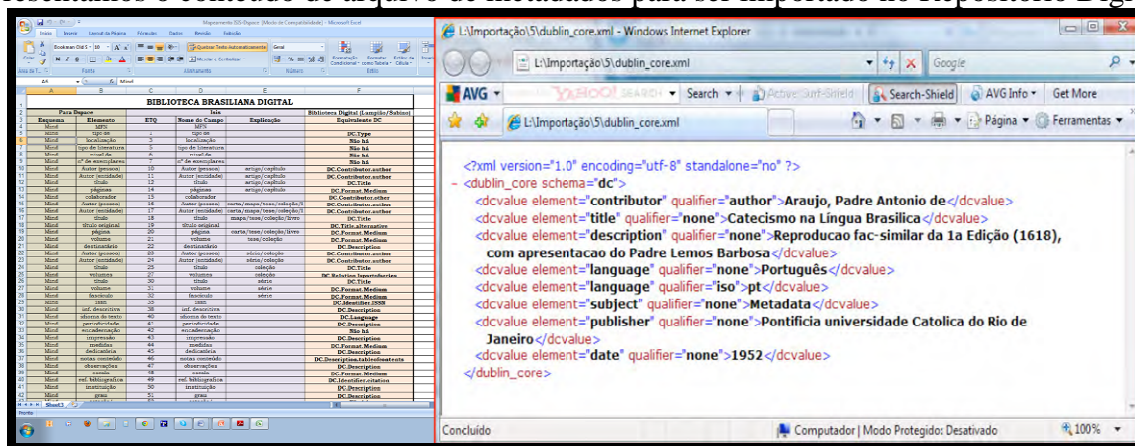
resentamos o conteúdo do arquivo de metadados para ser importado no Repositório Digi

Mapeamento DSS-Dspace [Modo de Compatibilidade] - Microsoft Excel

Início Inserir Layout da Página Fórmulas Dados Revisão Exibição

BIBLIOTECA BRASILIANA DIGITAL

| Para Dspace | | | Isis | | Biblioteca Digital (Lampião/Sabius) |
|---|---|---|---|---|---|
| Esquema | Elemento | ETQ | Nome do Campo | Explicação | Equivalente DC |
| Mfnd | MFN | | MFN | | |
| Mfnd | tipo de | 1 | tipo de | | DC.Type |
| Mfnd | localização | 3 | localização | | Não há |
| Mfnd | tipo de literatura | 5 | tipo de literatura | | Não há |
| Mfnd | nº de exemplares | 7 | nº de exemplares | | Não há |
| Mfnd | Autor (pessoa) | 10 | Autor (pessoa) | artigo/capítulo | DC.Contributor.author |
| Mfnd | Autor (entidade) | 11 | Autor (entidade) | artigo/capítulo | DC.Contributor.author |
| Mfnd | título | 12 | título | artigo/capítulo | DC.Title |
| Mfnd | páginas | 14 | páginas | artigo/capítulo | DC.Format.Medium |
| Mfnd | colaborador | 15 | colaborador | | DC.Contributor.other |
| Mfnd | Autor (pessoa) | 16 | Autor (pessoa) | carta/mapa/tese/coleção/li | DC.Contributor.author |
| Mfnd | Autor (entidade) | 17 | Autor (entidade) | carta/mapa/tese/coleção/li | DC.Contributor.author |
| Mfnd | título | 18 | título | mapa/tese/coleção/livro | DC.Title |
| Mfnd | título original | 19 | título original | | DC.Title.alternative |
| Mfnd | página | 20 | página | carta/tese/coleção/livro | DC.Format.Medium |
| Mfnd | volume | 21 | volume | tese/coleção | DC.Format.Medium |
| Mfnd | destinatário | 22 | destinatário | | DC.Description |
| Mfnd | Autor (pessoa) | 23 | Autor (pessoa) | série/coleção | DC.Contributor.author |
| Mfnd | Autor (entidade) | 24 | Autor (entidade) | série/coleção | DC.Contributor.author |
| Mfnd | título | 25 | título | coleção | DC.Title |
| Mfnd | volumes | 27 | volumes | coleção | DC.Relation.haspartofseries |
| Mfnd | título | 30 | título | série | DC.Title |
| Mfnd | volume | 31 | volume | série | DC.Format.Medium |
| Mfnd | fascículo | 32 | fascículo | série | DC.Format.Medium |
| Mfnd | issn | 35 | issn | | DC.Identifier.ISSN |
| Mfnd | inf. descritiva | 38 | inf. descritiva | | DC.Description |
| Mfnd | idioma do texto | 40 | idioma do texto | | DC.Language |
| Mfnd | periodicidade | 41 | periodicidade | | DC.Description |
| Mfnd | encadernação | 42 | encadernação | | Não há |
| Mfnd | impressão | 43 | impressão | | DC.Description |
| Mfnd | medidas | 44 | medidas | | DC.Format.Medium |
| Mfnd | dedicatória | 45 | dedicatória | | DC.Description |
| Mfnd | notas conteúdo | 46 | notas conteúdo | | DC.Description.tableofcontents |
| Mfnd | observações | 47 | observações | | DC.Description |
| Mfnd | ref. bibliográfica | 49 | ref. bibliográfica | | DC.Identifier.citation |
| Mfnd | instituição | 50 | instituição | | DC.Description |
| Mfnd | grau | 51 | grau | | DC.Description |

Sheet3

L:\Importação\5\dublin_core.xml - Windows Internet Explorer

L:\Importação\5\dublin_core.xml
Google
AVG Search Search-Shield AVG Info Get More
Página Ferramentas

<?xml version="1.0" encoding="utf-8" standalone="no" ?>
- <dublin_core schema="dc">
<dcvalue element="contributor" qualifier="author">Araujo, Padre Antonio de</dcvalue>
<dcvalue element="title" qualifier="none">Catecismo na Língua Brasilica</dcvalue>
<dcvalue element="description" qualifier="none">Reproducao fac-similar da 1a Edição (1618), com apresentacao do Padre Lemos Barbosa</dcvalue>
<dcvalue element="language" qualifier="none">Português</dcvalue>
<dcvalue element="language" qualifier="iso">pt</dcvalue>
<dcvalue element="subject" qualifier="none">Metadata</dcvalue>
<dcvalue element="publisher" qualifier="none">Pontificia universidade Catolica do Rio de Janeiro</dcvalue>
<dcvalue element="date" qualifier="none">1952</dcvalue>
</dublin_core>

Concluído
Computador | Modo Protegido: Desativado
100%